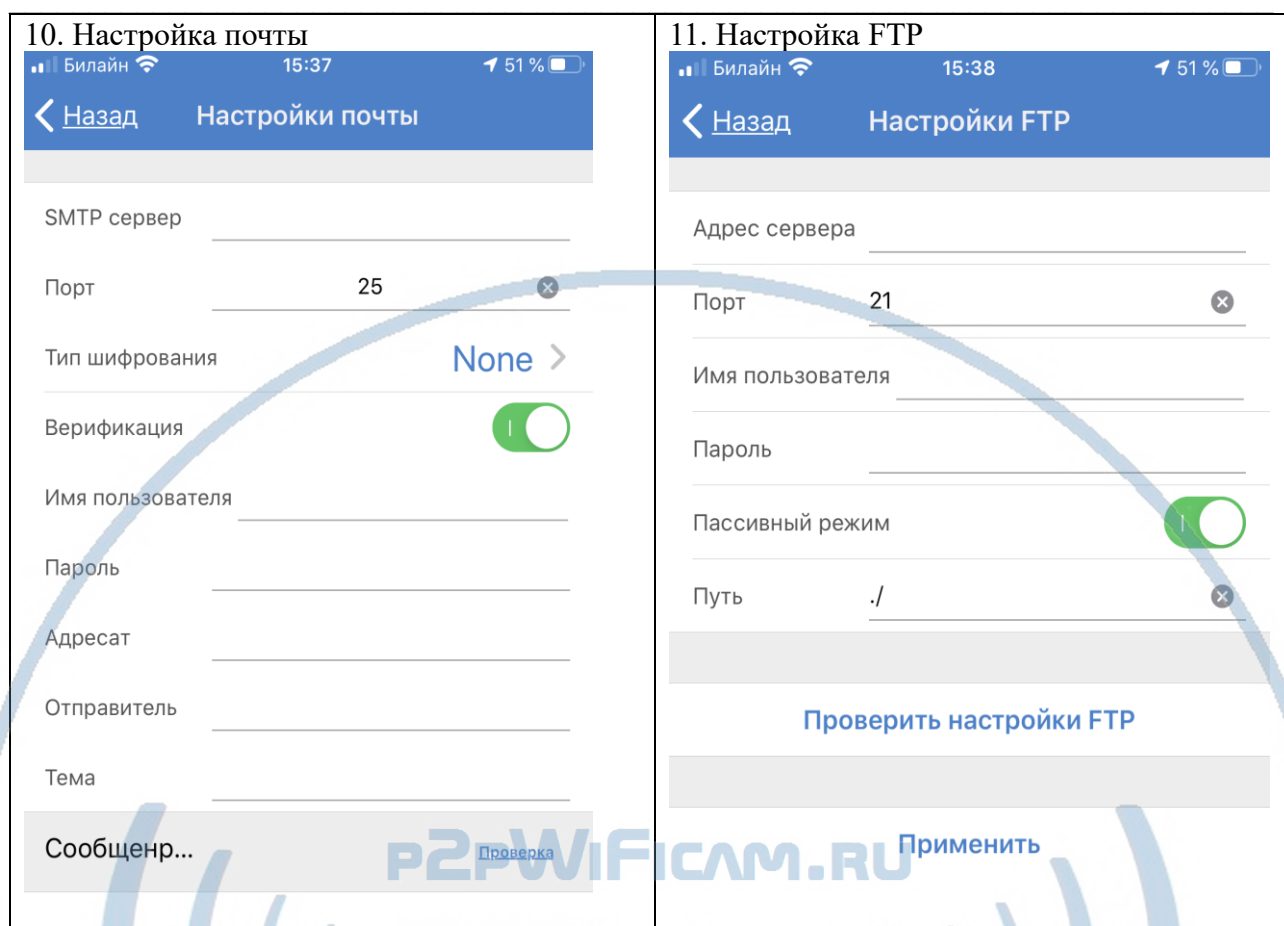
10. Настройка почты

Билайн 15:37 51 %

Назад Настройки почты

SMTP сервер

Порт 25

Тип шифрования None

Верификация

Имя пользователя

Пароль

Адресат

Отправитель

Тема

Сообщенр... Проверка

11. Настройка FTP

Билайн 15:38 51 %

Назад Настройки FTP

Адрес сервера

Порт 21

Имя пользователя

Пароль

Пассивный режим

Путь ./

Проверить настройки FTP

Применить

P2PWIFICAM.RU